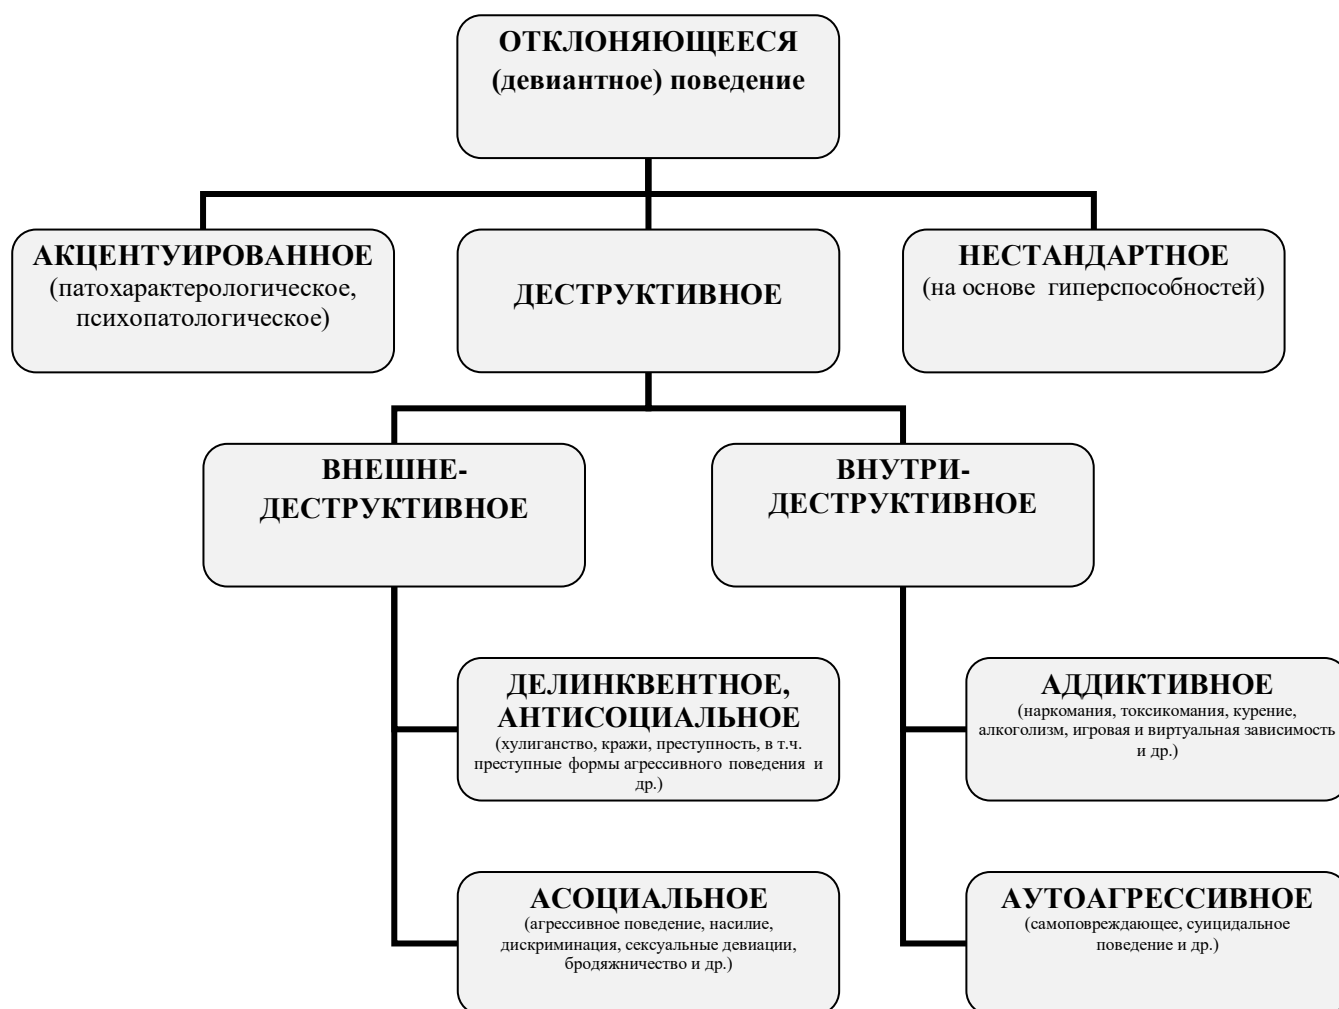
ОТКЛОНЯЮЩЕЕСЯ (девиантное) поведение

АКЦЕНТУИРОВАННОЕ (патохарактерологическое, психопатологическое)

ДЕСТРУКТИВНОЕ

НЕСТАНДАРТНОЕ (на основе гиперспособностей)

ВНЕШНЕ-ДЕСТРУКТИВНОЕ

ВНУТРИ-ДЕСТРУКТИВНОЕ

ДЕЛИНКВЕНТНОЕ, АНТИСОЦИАЛЬНОЕ
(хулиганство, кражи, преступность, в т.ч. преступные формы агрессивного поведения и др.)

АСОЦИАЛЬНОЕ
(агрессивное поведение, насилие, дискриминация, сексуальные девиации, бродяжничество и др.)

АДДИКТИВНОЕ
(наркомания, токсикомания, курение, алкоголизм, игровая и виртуальная зависимость и др.)

АУТОАГРЕССИВНОЕ
(самоповреждающее, суицидальное поведение и др.)